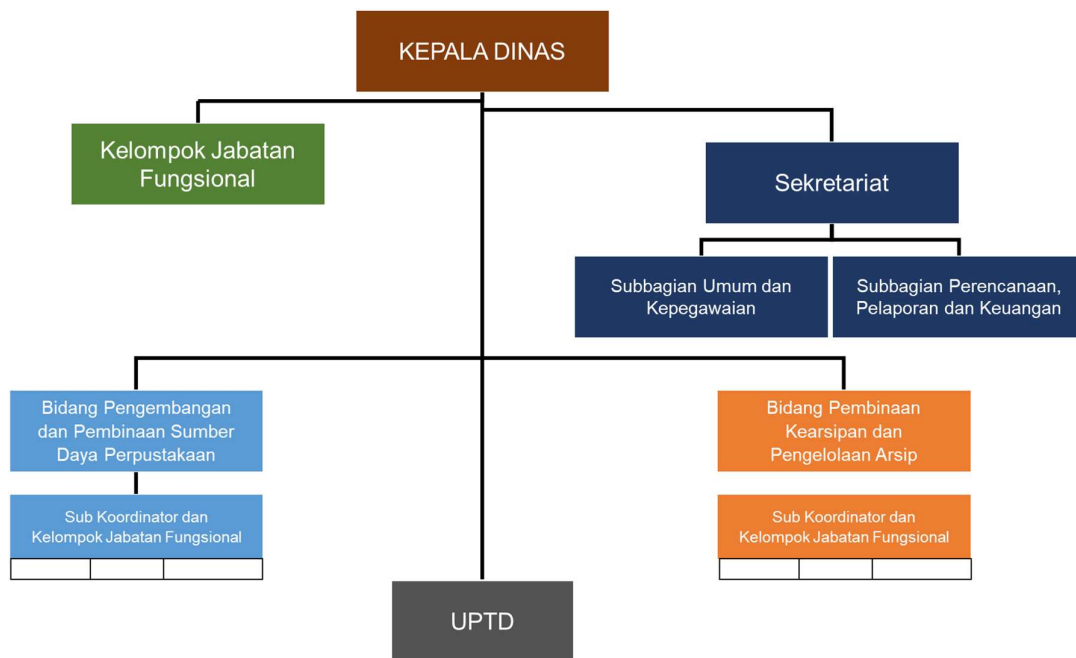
KEPALA DINAS

Kelompok Jabatan Fungsional

Sekretariat

Subbagian Umum dan Kepegawaian

Subbagian Perencanaan, Pelaporan dan Keuangan

Bidang Pengembangan dan Pembinaan Sumber Daya Perpustakaan

Sub Koordinator dan Kelompok Jabatan Fungsional

Bidang Pembinaan Kearsipan dan Pengelolaan Arsip

Sub Koordinator dan Kelompok Jabatan Fungsional

UPTD